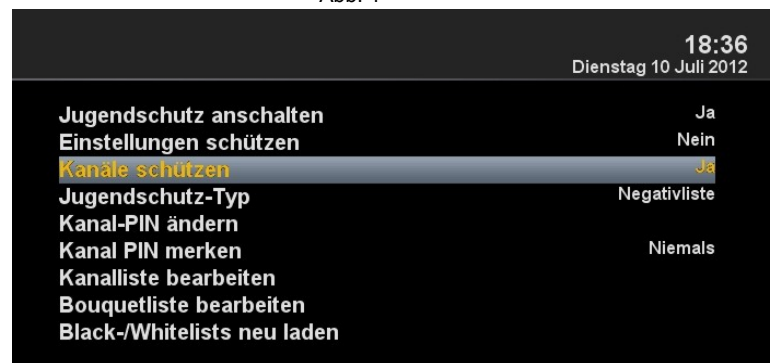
Abb. 1

18:36
Dienstag 10 Juli 2012

| | |
|---|---|
| Jugendschutz anschalten | Ja |
| Einstellungen schützen | Nein |
| Kanäle schützen | Ja |
| Jugendschutz-Typ | Negativliste |
| Kanal-PIN ändern | |
| Kanal PIN merken | Niemals |
| Kanalliste bearbeiten | |
| Bouquetliste bearbeiten | |
| Black-/Whitelists neu laden | |